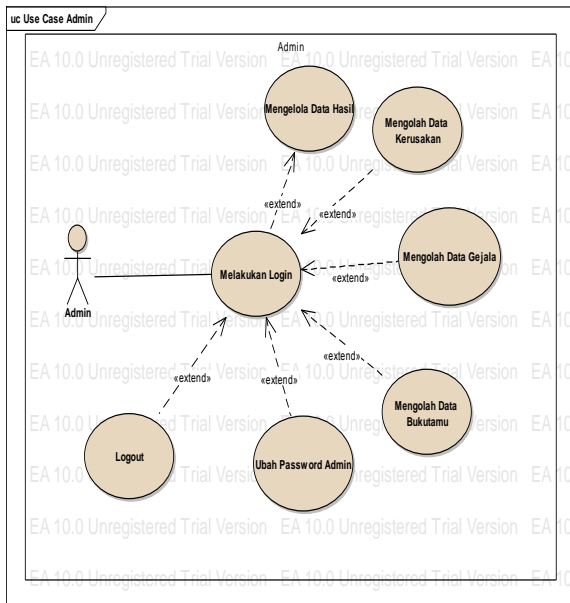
uc Use Case Admin

Admin

EA 10.0 Unregistered Trial Version EA 10.0 Unregistered Trial Version EA 10

Mengelola Data Hasil

Mengolah Data Kerusakan

«extend»

«extend»

Melakukan Login

Mengolah Data Gejala

«extend»

Admin

«extend»

«extend»

«extend»

Mengolah Data Bukutamu

Logout

Ubah Password Admin

EA 10.0 Unregistered Trial Version EA 10.0 Unregistered Trial Version EA 10